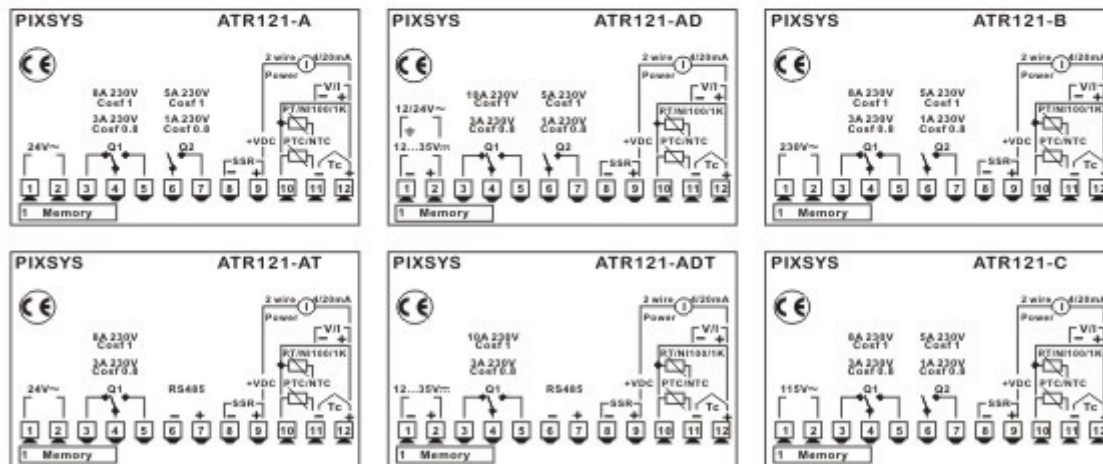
PIXSYS ATR121-A

CE

2 wire 4/20mA
Power
V/I
- +
PT/Ni100/1K
8A 230V Cosf 1
3A 230V Cosf 0.8
5A 230V Cosf 1
1A 230V Cosf 0.8
+VDC PTC/NTC
24V~
Q1
Q2
SSR
- +
Tc
1 2 3 4 5 6 7 8 9 10 11 12
1 Memory

PIXSYS ATR121-AD

CE

2 wire 4/20mA
Power
V/I
- +
PT/Ni100/1K
12/24V~
10A 230V Cosf 1
3A 230V Cosf 0.8
5A 230V Cosf 1
1A 230V Cosf 0.8
+VDC PTC/NTC
12...35V⎓
Q1
Q2
SSR
- +
Tc
1 2 3 4 5 6 7 8 9 10 11 12
1 Memory

PIXSYS ATR121-B

CE

2 wire 4/20mA
Power
V/I
- +
PT/Ni100/1K
8A 230V Cosf 1
3A 230V Cosf 0.8
5A 230V Cosf 1
1A 230V Cosf 0.8
+VDC PTC/NTC
230V~
Q1
Q2
SSR
- +
Tc
1 2 3 4 5 6 7 8 9 10 11 12
1 Memory

PIXSYS ATR121-AT

CE

2 wire 4/20mA
Power
V/I
- +
PT/Ni100/1K
8A 230V Cosf 1
3A 230V Cosf 0.8
+VDC PTC/NTC
24V~
Q1
RS485
- +
SSR
- +
Tc
1 2 3 4 5 6 7 8 9 10 11 12
1 Memory

PIXSYS ATR121-ADT

CE

2 wire 4/20mA
Power
V/I
- +
PT/Ni100/1K
10A 230V Cosf 1
3A 230V Cosf 0.8
+VDC PTC/NTC
12...35V⎓
Q1
RS485
- +
SSR
- +
Tc
1 2 3 4 5 6 7 8 9 10 11 12
1 Memory

PIXSYS ATR121-C

CE

2 wire 4/20mA
Power
V/I
- +
PT/Ni100/1K
8A 230V Cosf 1
3A 230V Cosf 0.8
5A 230V Cosf 1
1A 230V Cosf 0.8
+VDC PTC/NTC
115V~
Q1
Q2
SSR
- +
Tc
1 2 3 4 5 6 7 8 9 10 11 12
1 Memory